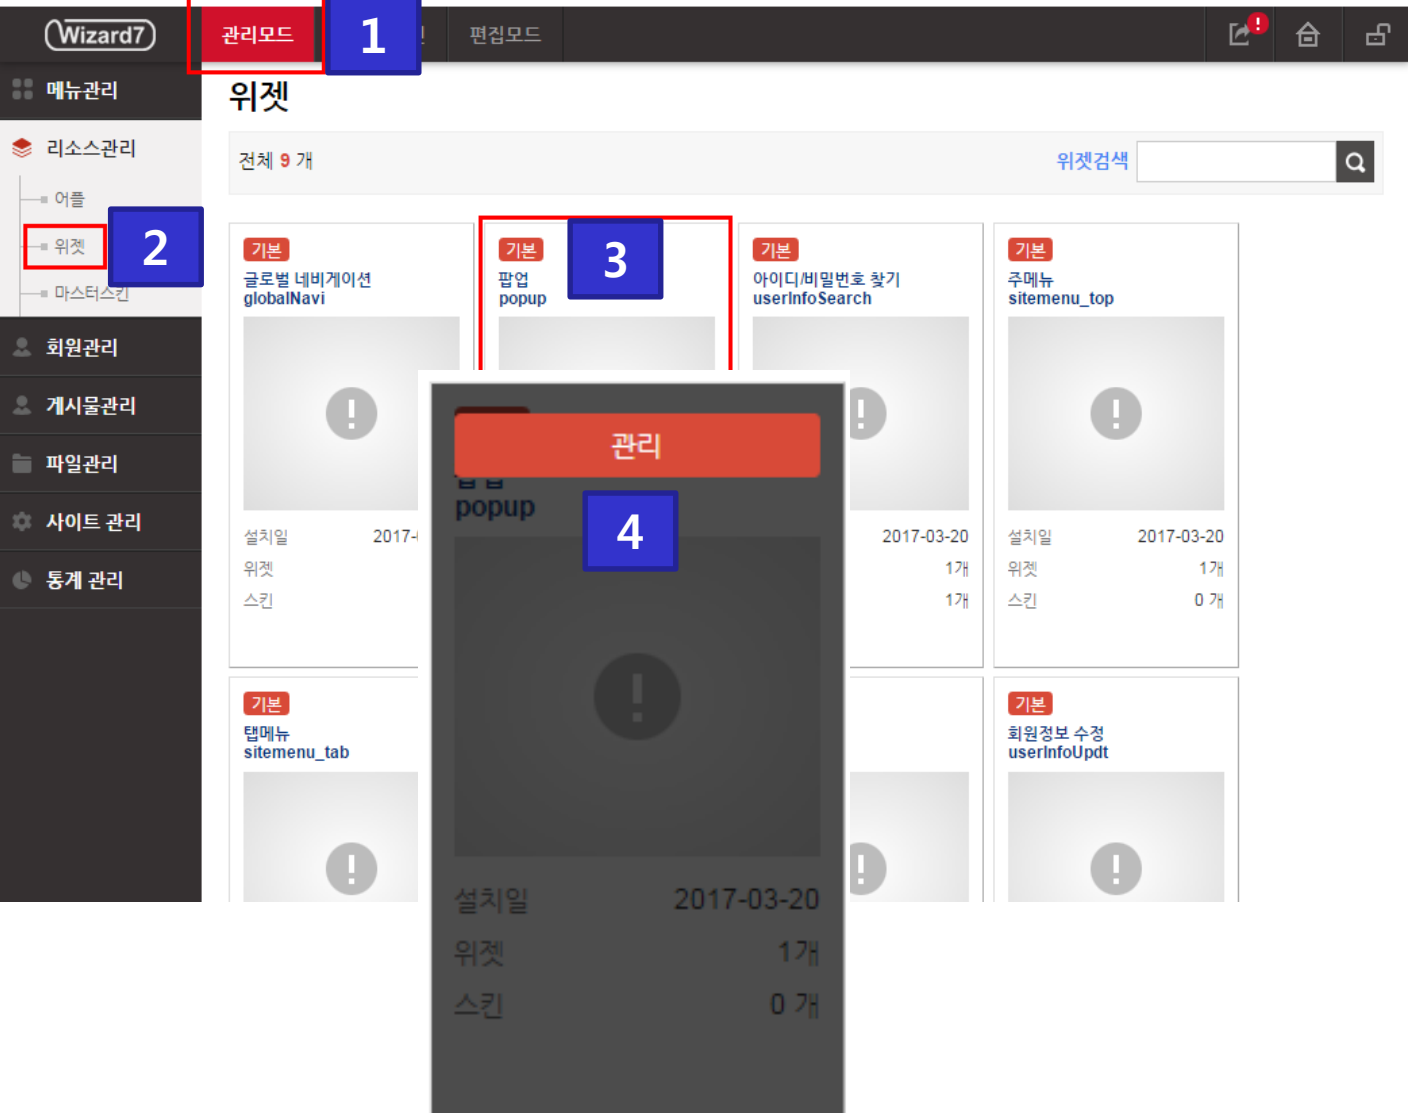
Wizard7
관리모드
1
편집모드
!
메뉴관리
리소스관리
어플
위젯
2
마스터스킨
회원관리
게시물관리
파일관리
사이트 관리
통계 관리

위젯

전체 9 개
위젯검색

기본
글로벌 네비게이션
globalNavi
설치일 2017-
위젯
스킨

기본
팝업
popup
3

관리
4
팝업
popup
설치일 2017-03-20
위젯 1개
스킨 0 개

기본
아이디/비밀번호 찾기
userInfoSearch
2017-03-20
1개
1개

기본
주메뉴
sitemenu_top
설치일 2017-03-20
위젯 1개
스킨 0 개

기본
탭메뉴
sitemenu_tab

기본
회원정보 수정
userInfoUpdt